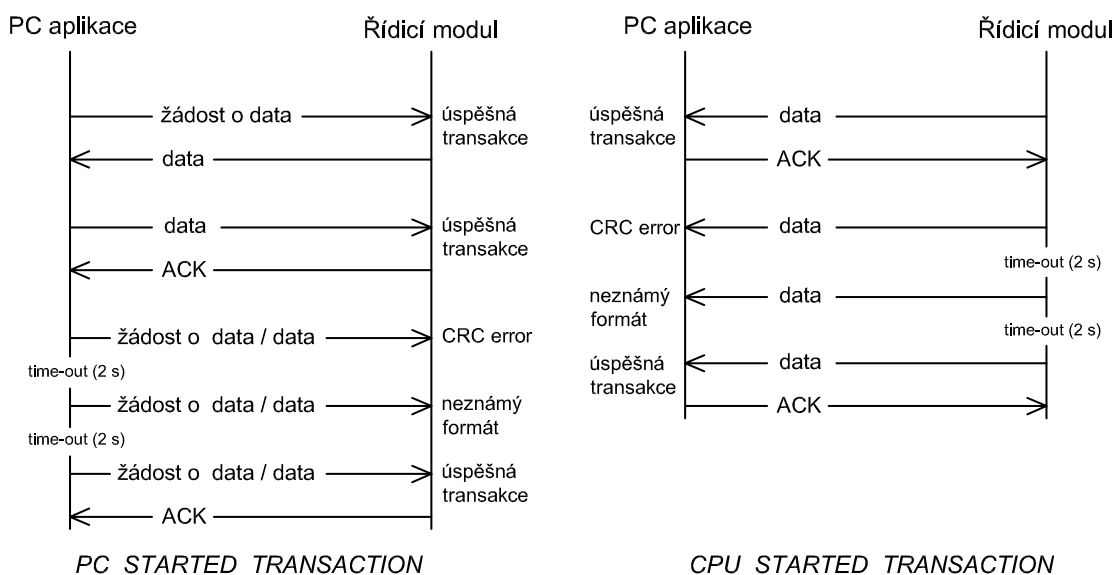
PC aplikace

Řídicí modul

žádost o data

úspěšná transakce

data

data

úspěšná transakce

ACK

žádost o data / data

CRC error

time-out (2 s)

žádost o data / data

neznámý formát

time-out (2 s)

žádost o data / data

úspěšná transakce

ACK

PC STARTED TRANSACTION

PC aplikace

Řídicí modul

úspěšná transakce

data

ACK

CRC error

data

time-out (2 s)

neznámý formát

data

time-out (2 s)

úspěšná transakce

data

ACK

CPU STARTED TRANSACTION